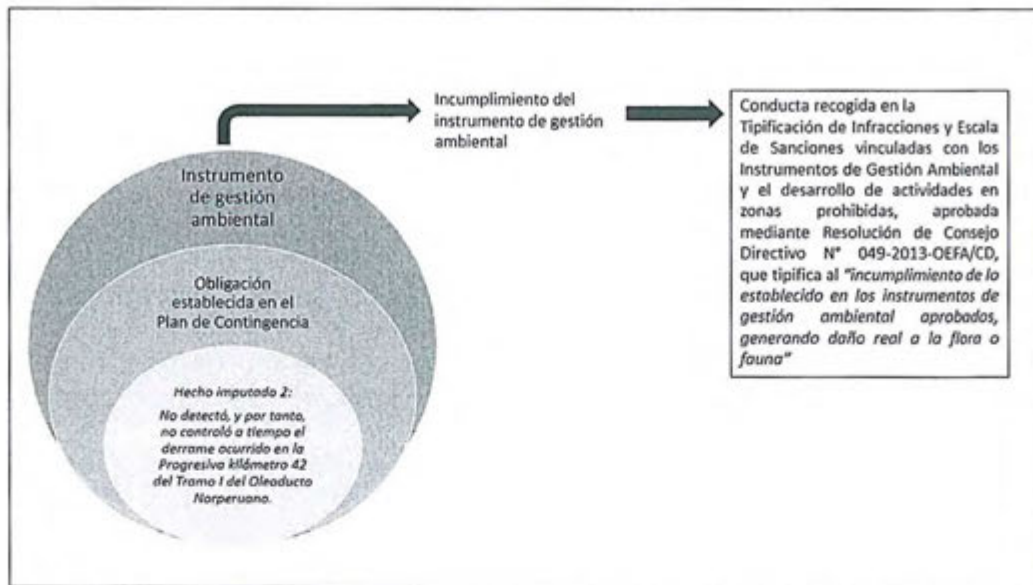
Instrumento de gestión ambiental

Obligación establecida en el Plan de Contingencia

Hecho imputado 2:

No detectó, y por tanto, no controló a tiempo el derrame ocurrido en la Progresiva kilómetro 42 del Tramo I del Oleoducto Norperuano.

Incumplimiento del instrumento de gestión ambiental

Conducta recogida en la Tipificación de Infracciones y Escala de Sanciones vinculadas con los Instrumentos de Gestión Ambiental y el desarrollo de actividades en zonas prohibidas, aprobada mediante Resolución de Consejo Directivo N° 049-2013-OEFA/CD, que tipifica al "incumplimiento de lo establecido en los instrumentos de gestión ambiental aprobados, generando daño real a la flora o fauna"